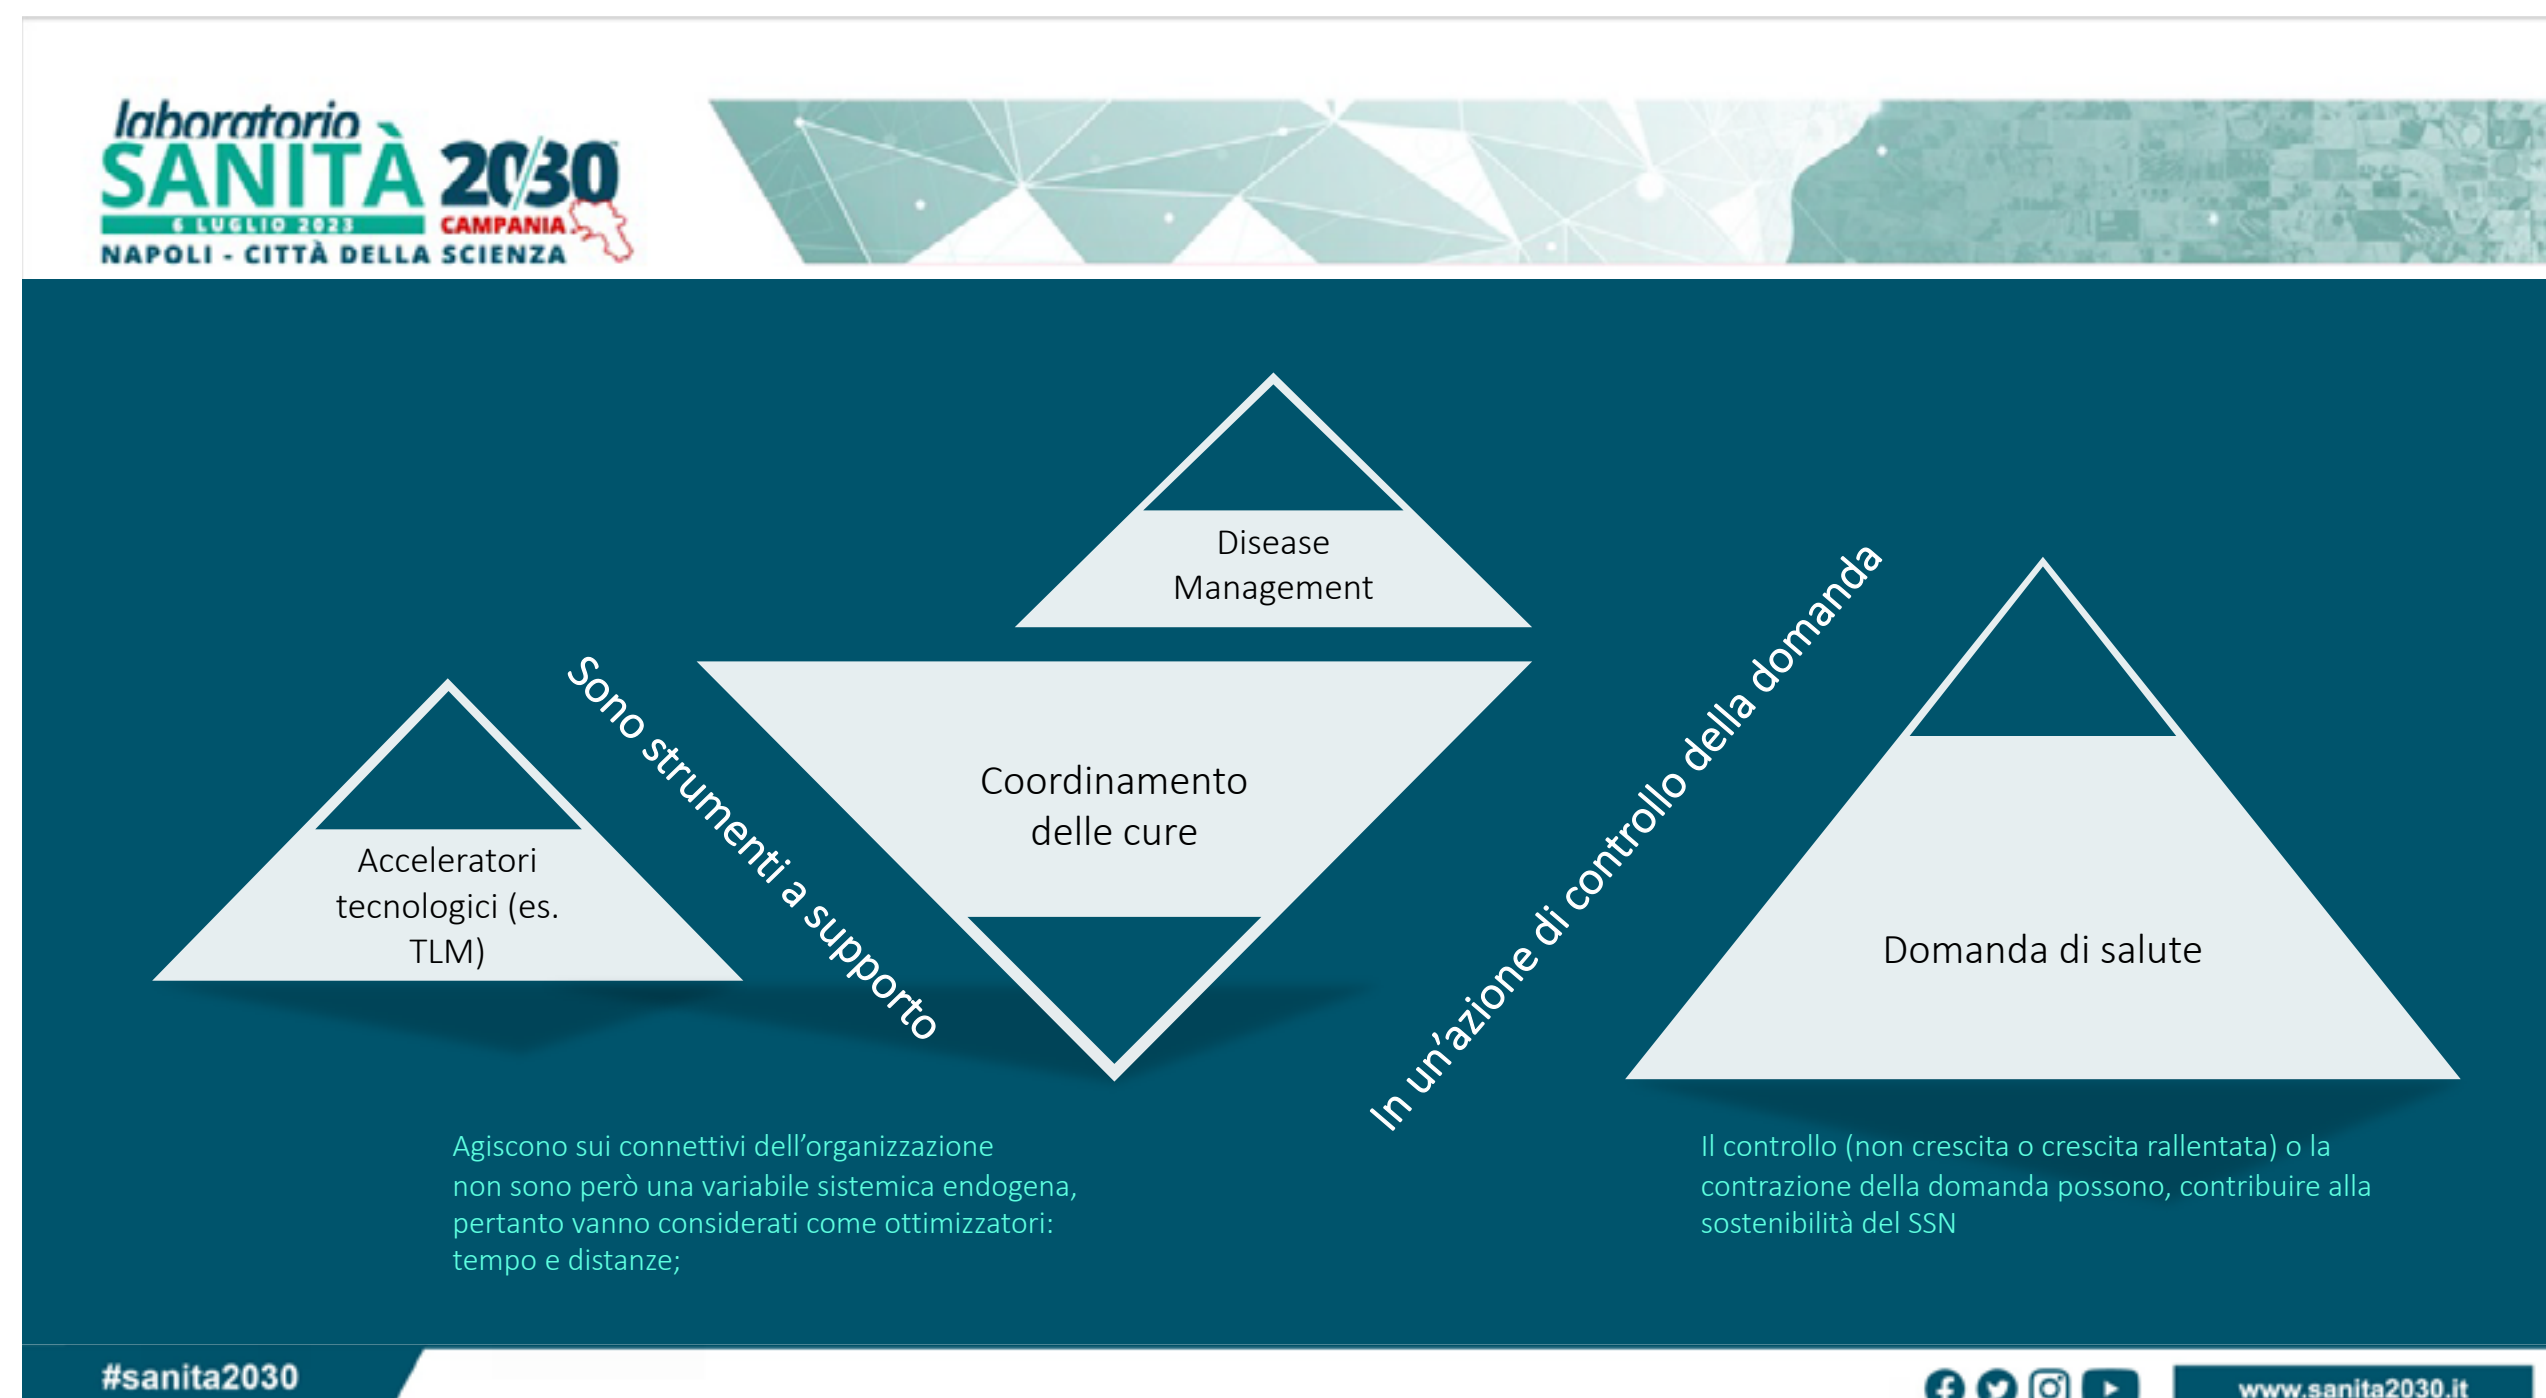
laboratorio
SANITÀ 2030
6 LUGLIO 2023
CAMPANIA
NAPOLI - CITTÀ DELLA SCIENZA

Disease Management

Coordinamento delle cure

Acceleratori tecnologici (es. TLM)

Sono strumenti a supporto

In un'azione di controllo della domanda

Domanda di salute

Agiscono sui connettivi dell'organizzazione non sono però una variabile sistemica endogena, pertanto vanno considerati come ottimizzatori: tempo e distanze;

Il controllo (non crescita o crescita rallentata) o la contrazione della domanda possono, contribuire alla sostenibilità del SSN

#sanita2030

www.sanita2030.it